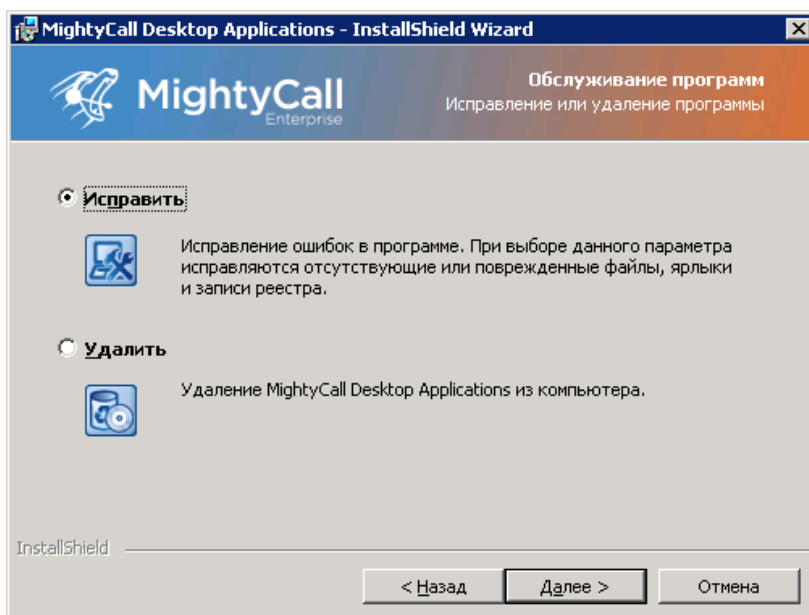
MightyCall Desktop Applications - InstallShield Wizard

MightyCall
Enterprise

Обслуживание программ
Исправление или удаление программы

Исправить

Исправление ошибок в программе. При выборе данного параметра исправляются отсутствующие или поврежденные файлы, ярлыки и записи реестра.

Удалить

Удаление MightyCall Desktop Applications из компьютера.

InstallShield

< Назад
Далее >
Отмена